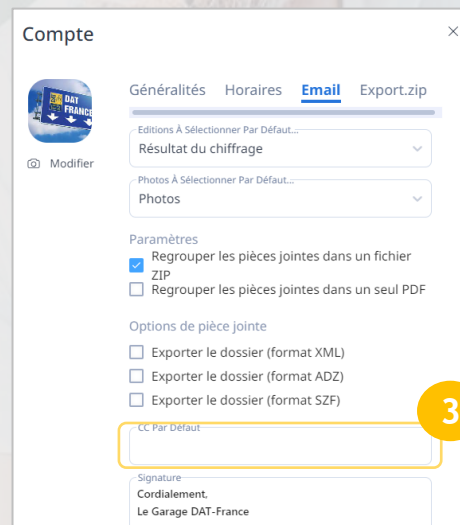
Compte

×

DAT FRANCE

Modifier

Généralités Horaires Email Export.zip

Editions À Sélectionner Par Défaut...
Résultat du chiffrage

Photos À Sélectionner Par Défaut...
Photos

Paramètres
Regrouper les pièces jointes dans un fichier ZIP
Regrouper les pièces jointes dans un seul PDF

Options de pièce jointe
Exporter le dossier (format XML)
Exporter le dossier (format ADZ)
Exporter le dossier (format SZF)

3

CC Par Défaut

Signature
Cordialement,
Le Garage DAT-France